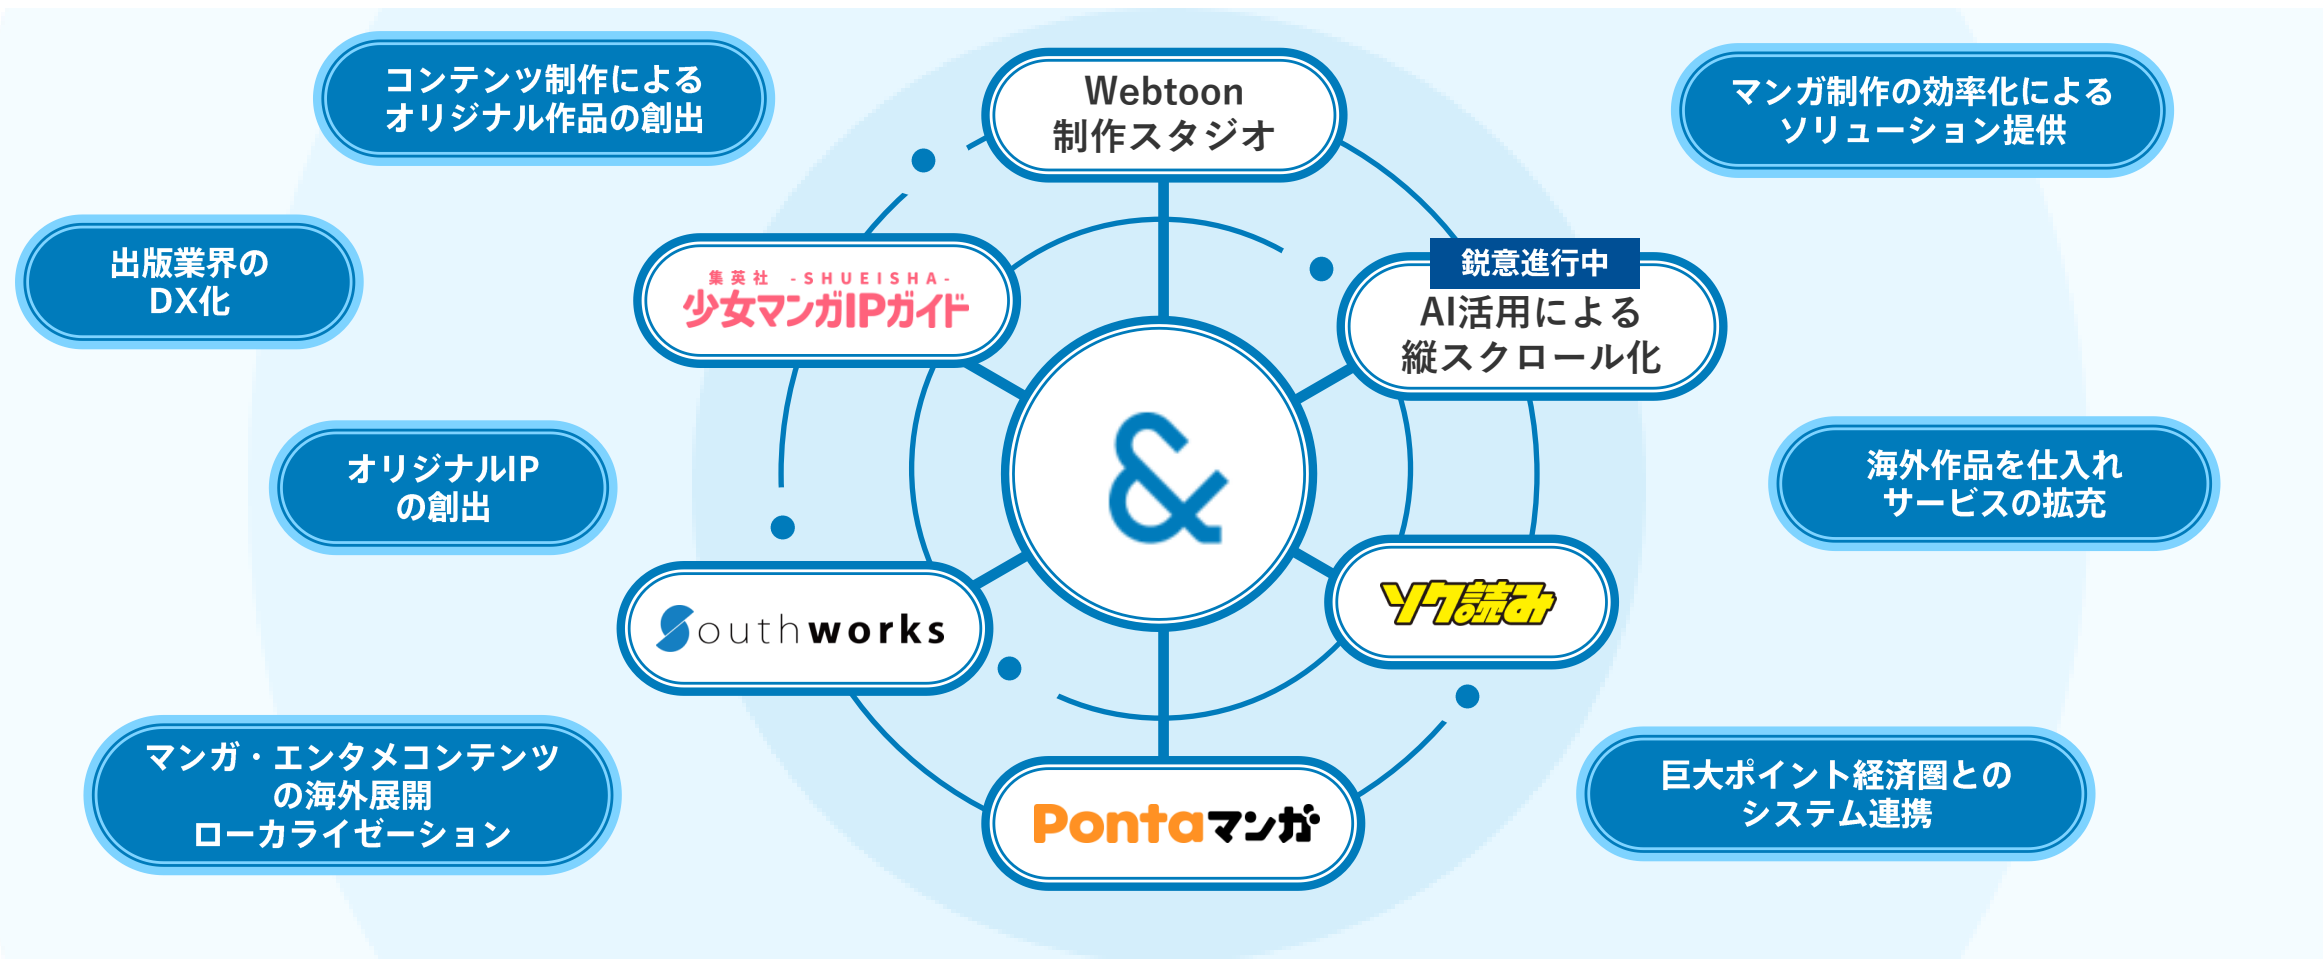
コンテンツ制作による
オリジナル作品の創出

Webtoon
制作スタジオ

マンガ制作の効率化による
ソリューション提供

出版業界の
DX化

集英社 -SHUEISHA-
少女マンガIPガイド

鋭意進行中
AI活用による
縦スクロール化

オリジナルIP
の創出

&

海外作品を仕入れ
サービスの拡充

Southworks

ソク読み

マンガ・エンタメコンテンツ
の海外展開
ローカライゼーション

Pontaマンガ

巨大ポイント経済圏との
システム連携